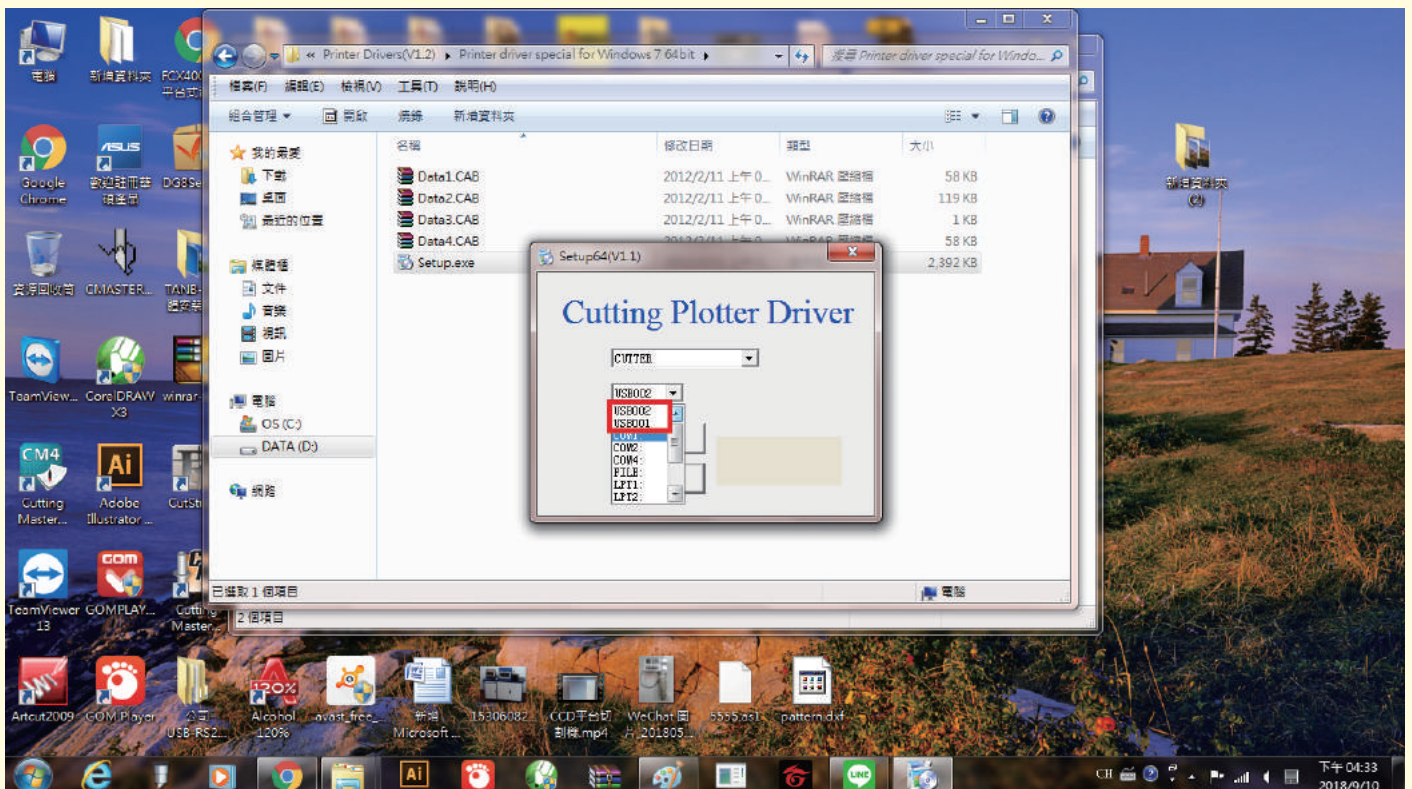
電腦 新增資料夾 FCX400 平台切

Google Chrome 歡迎註冊藝術坐展 DG8Se

資源回收筒 CMASTER... TANB-... 體安裝

TeamView... CorelDRAW X3 winrar-...

CM4 Cutting Master... Ai Adobe Illustrator ... CutSt...

TeamViewer 13 COM GOMPLAY... Cutting Master...

Artcut2009 GOM Player 公司 USB-RS2... 120% Alcohol 120% avast_free_... 新增 Microsoft ... 15306082... CCD平台切割機.mp4 WeChat 圖片_201805... 5555.as1 pattern.dxf

« Printer Drivers(V1.2) ▸ Printer driver special for Windows 7 64bit ▸

搜尋 Printer driver special for Windo...

檔案(F) 編輯(E) 檢視(V) 工具(T) 說明(H)

組合管理 ▾ 開啟 燒錄 新增資料夾

我的最愛
下載
桌面
最近的位置

媒體櫃
文件
音樂
視訊
圖片

電腦
OS (C:)
DATA (D:)

網路

| 名稱 | 修改日期 | 類型 | 大小 |
|---|---|---|---|
| Data1.CAB | 2012/2/11 上午 0... | WinRAR 壓縮檔 | 58 KB |
| Data2.CAB | 2012/2/11 上午 0... | WinRAR 壓縮檔 | 119 KB |
| Data3.CAB | 2012/2/11 上午 0... | WinRAR 壓縮檔 | 1 KB |
| Data4.CAB | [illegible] | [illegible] | 58 KB |
| Setup.exe | | | 2,392 KB |

Setup64(V1.1)

Cutting Plotter Driver

CUTTER

USB002

USB002
USB001
COM1
COM2
COM4
FILE:
LPT1:
LPT2:

已選取 1 個項目

電腦

2 個項目

新增資料夾 (2)

CH 下午 04:33 2018/9/10